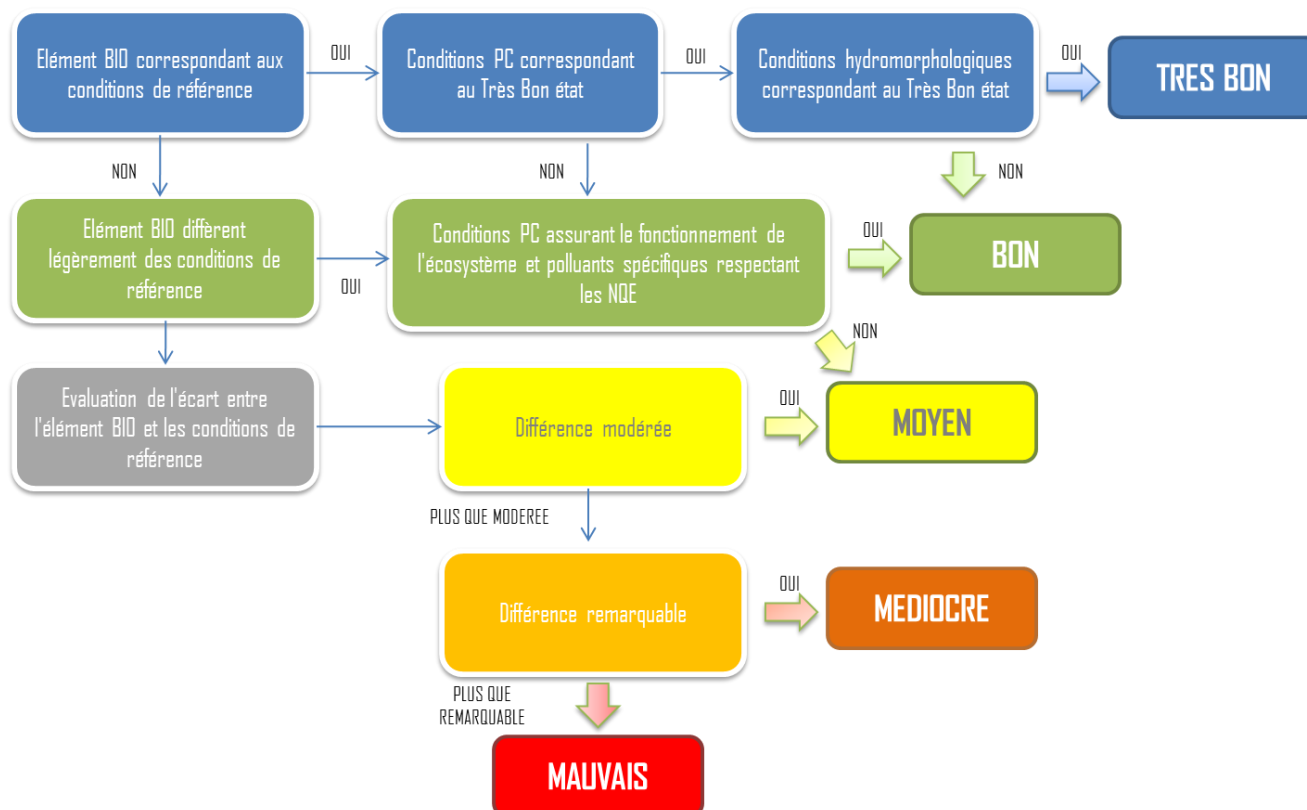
Elément BIO correspondant aux conditions de référence

OUI

Conditions PC correspondant au Très Bon état

OUI

Conditions hydromorphologiques correspondant au Très Bon état

OUI

TRES BON

NON

NON

NON

Elément BIO différent légèrement des conditions de référence

OUI

Conditions PC assurant le fonctionnement de l'écosystème et polluants spécifiques respectant les NQE

OUI

BON

NON

Evaluation de l'écart entre l'élément BIO et les conditions de référence

Différence modérée

OUI

MOYEN

PLUS QUE MODEREE

Différence remarquable

OUI

MEDIOCRE

PLUS QUE REMARQUABLE

MAUVAIS